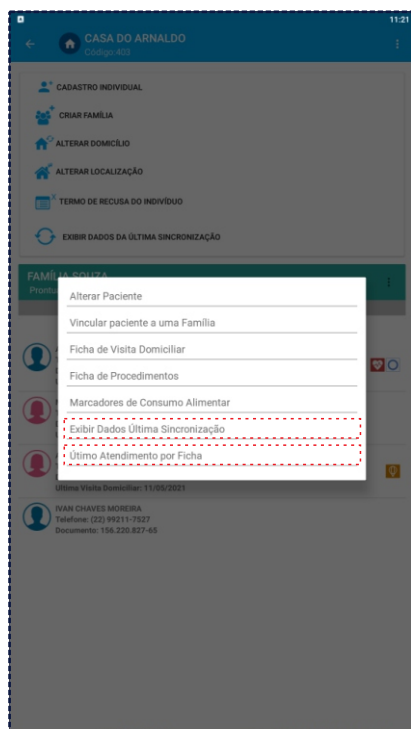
11:21

CASA DO ARNALDO
Código 403

CADASTRO INDIVIDUAL
CRIAR FAMÍLIA
ALTERAR DOMICÍLIO
ALTERAR LOCALIZAÇÃO
TERMO DE RECUSA DO INDIVÍDUO
EXIBIR DADOS DA ÚLTIMA SINCRONIZAÇÃO

FAMÍLIA SOUZA
Prontu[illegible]

Alterar Paciente
Vincular paciente a uma Família
Ficha de Visita Domiciliar
Ficha de Procedimentos
Marcadores de Consumo Alimentar
Exibir Dados Última Sincronização
Útimo Atendimento por Ficha

Última Visita Domiciliar: 11/05/2021

IVAN CHAVES MOREIRA
Telefone: (22) 99211-7527
Documento: 156.220.827-65